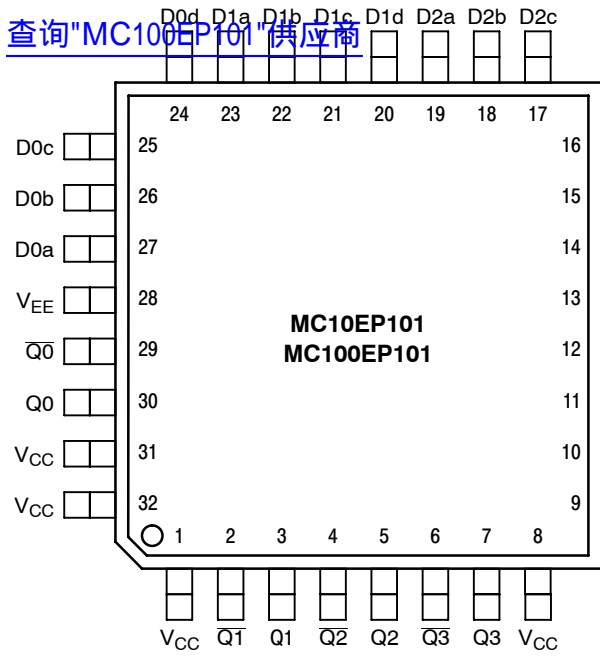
查询"MC100EP101"供应商

D0d D1a D1b D1c D1d D2a D2b D2c

24 23 22 21 20 19 18 17

D0c 25
D0b 26
D0a 27
$V_{EE}$ 28
$\overline{Q0}$ 29
Q0 30
$V_{CC}$ 31
$V_{CC}$ 32

16
15
14
13
12
11
10
9

MC10EP101
MC100EP101

1 2 3 4 5 6 7 8

$V_{CC}$ $\overline{Q1}$ Q1 $\overline{Q2}$ Q2 $\overline{Q3}$ Q3 $V_{CC}$